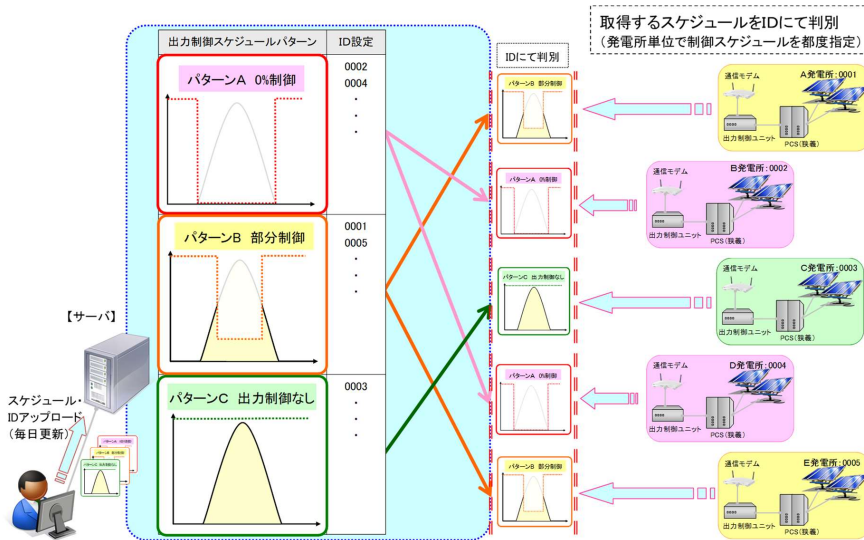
取得するスケジュールをIDにて判別
（発電所単位で制御スケジュールを都度指定）

| 出力制御スケジュールパターン | ID設定 |
|---|---|
| パターンA 0%制御 | 0002 0004 ・ ・ ・ |
| パターンB 部分制御 | 0001 0005 ・ ・ ・ |
| パターンC 出力制御なし | 0003 ・ ・ ・ |

IDにて判別

パターンB 部分制御

パターンA 0%制御

パターンC 出力制御なし

パターンA 0%制御

パターンB 部分制御

【サーバ】

スケジュール・IDアップロード（毎日更新）

通信モデム A発電所：0001 出力制御ユニット PCS（狭義）

通信モデム B発電所：0002 出力制御ユニット PCS（狭義）

通信モデム C発電所：0003 出力制御ユニット PCS（狭義）

通信モデム D発電所：0004 出力制御ユニット PCS（狭義）

通信モデム E発電所：0005 出力制御ユニット PCS（狭義）